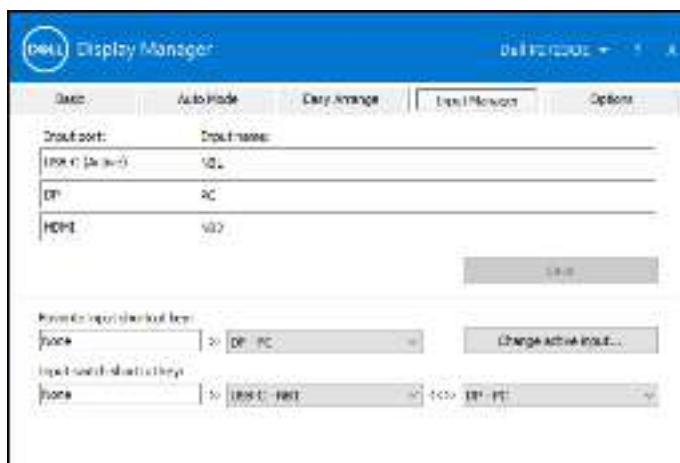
DELL Display Manager

Dell P2720DC ▾ ? X

Basic | Auto Mode | Easy Arrange | Input Manager | Options

Input port: | Input name:

| Input port | Input name |
|---|---|
| USB-C (Active) | NBL |
| DP | PC |
| HDMI | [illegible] |

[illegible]

Favorite input shortcut key:

None > DP - PC

Change active input...

Input switch shortcut key:

None > USB-C - NBL <-> DP - PC